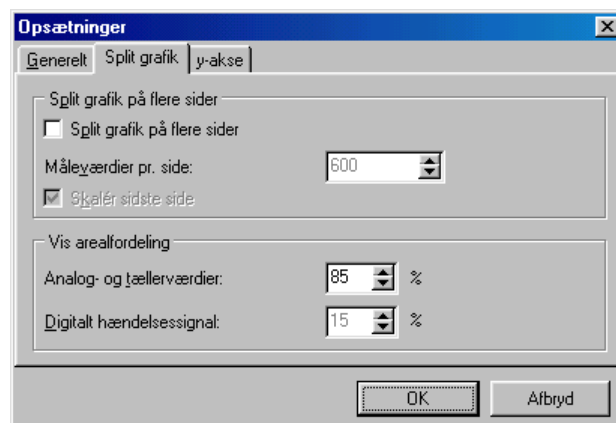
Opsætninger

Generelt | Split grafik | y-akse

Split grafik på flere sider

Split grafik på flere sider

Måleværdier pr. side: 600

Skalér sidste side

Vis arealfordeling

Analog- og tællerværdier: 85 %

Digitalt hændelsessignal: 15 %

OK

Afbryd